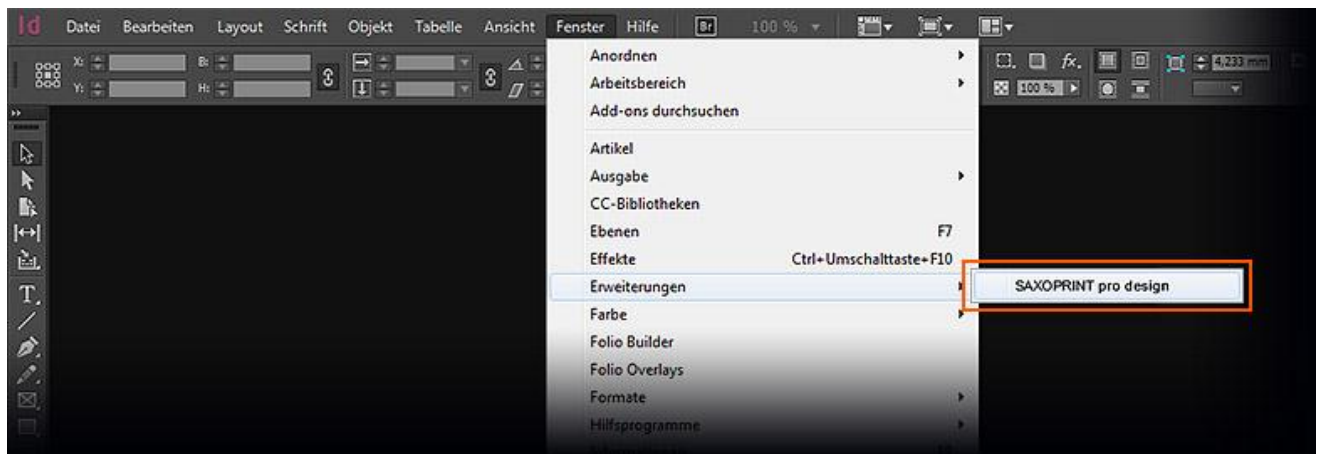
Id Datei Bearbeiten Layout Schrift Objekt Tabelle Ansicht Fenster Hilfe Br 100 %

X: Y: B: H:

4,233 mm

100 %

Anordnen
Arbeitsbereich
Add-ons durchsuchen
Artikel
Ausgabe
CC-Bibliotheken
Ebenen F7
Effekte Ctrl+Umschalttaste+F10
Erweiterungen
Farbe
Folio Builder
Folio Overlays
Formate
Hilfsprogramme

SAXOPRINT pro design